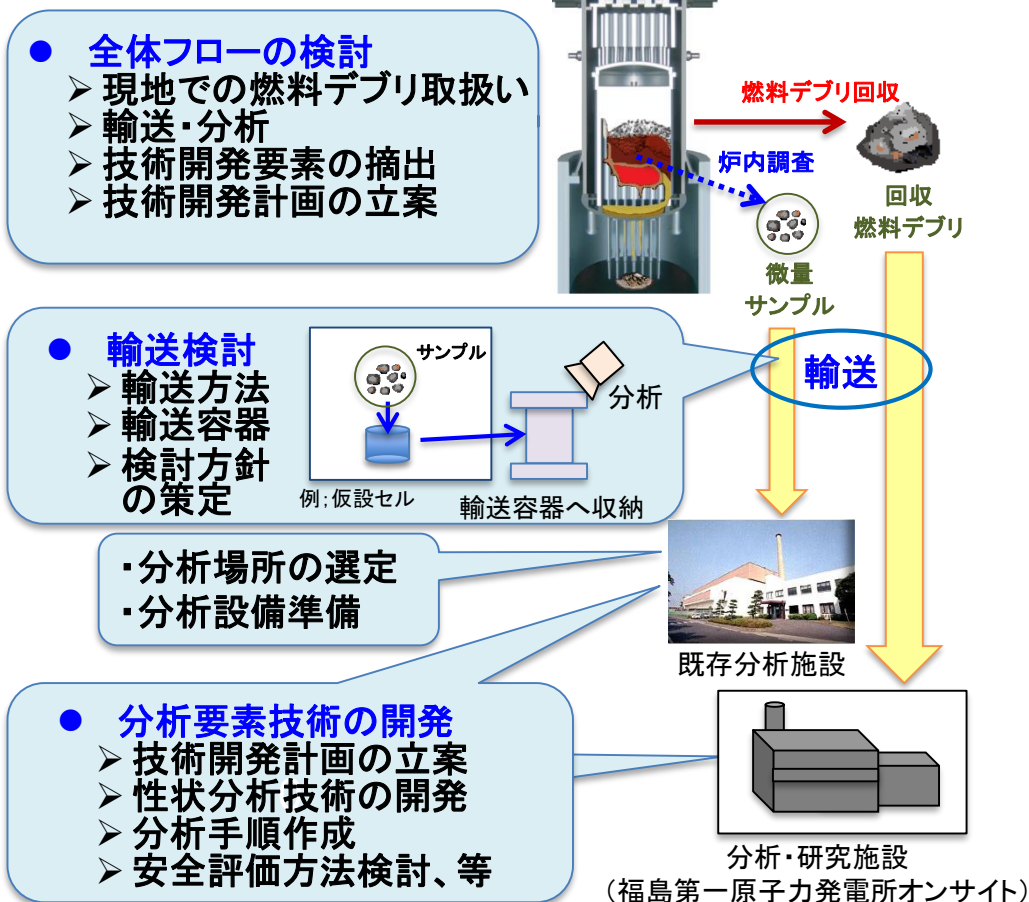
● 全体フローの検討
➢ 現地での燃料デブリ取扱い
➢ 輸送･分析
➢ 技術開発要素の摘出
➢ 技術開発計画の立案

燃料デブリ回収
炉内調査
回収
燃料デブリ
微量
サンプル

● 輸送検討
➢ 輸送方法
➢ 輸送容器
➢ 検討方針の策定

サンプル
分析
例;仮設セル
輸送容器へ収納

輸送

･分析場所の選定
･分析設備準備

既存分析施設

● 分析要素技術の開発
➢ 技術開発計画の立案
➢ 性状分析技術の開発
➢ 分析手順作成
➢ 安全評価方法検討、等

分析･研究施設
(福島第一原子力発電所オンサイト)